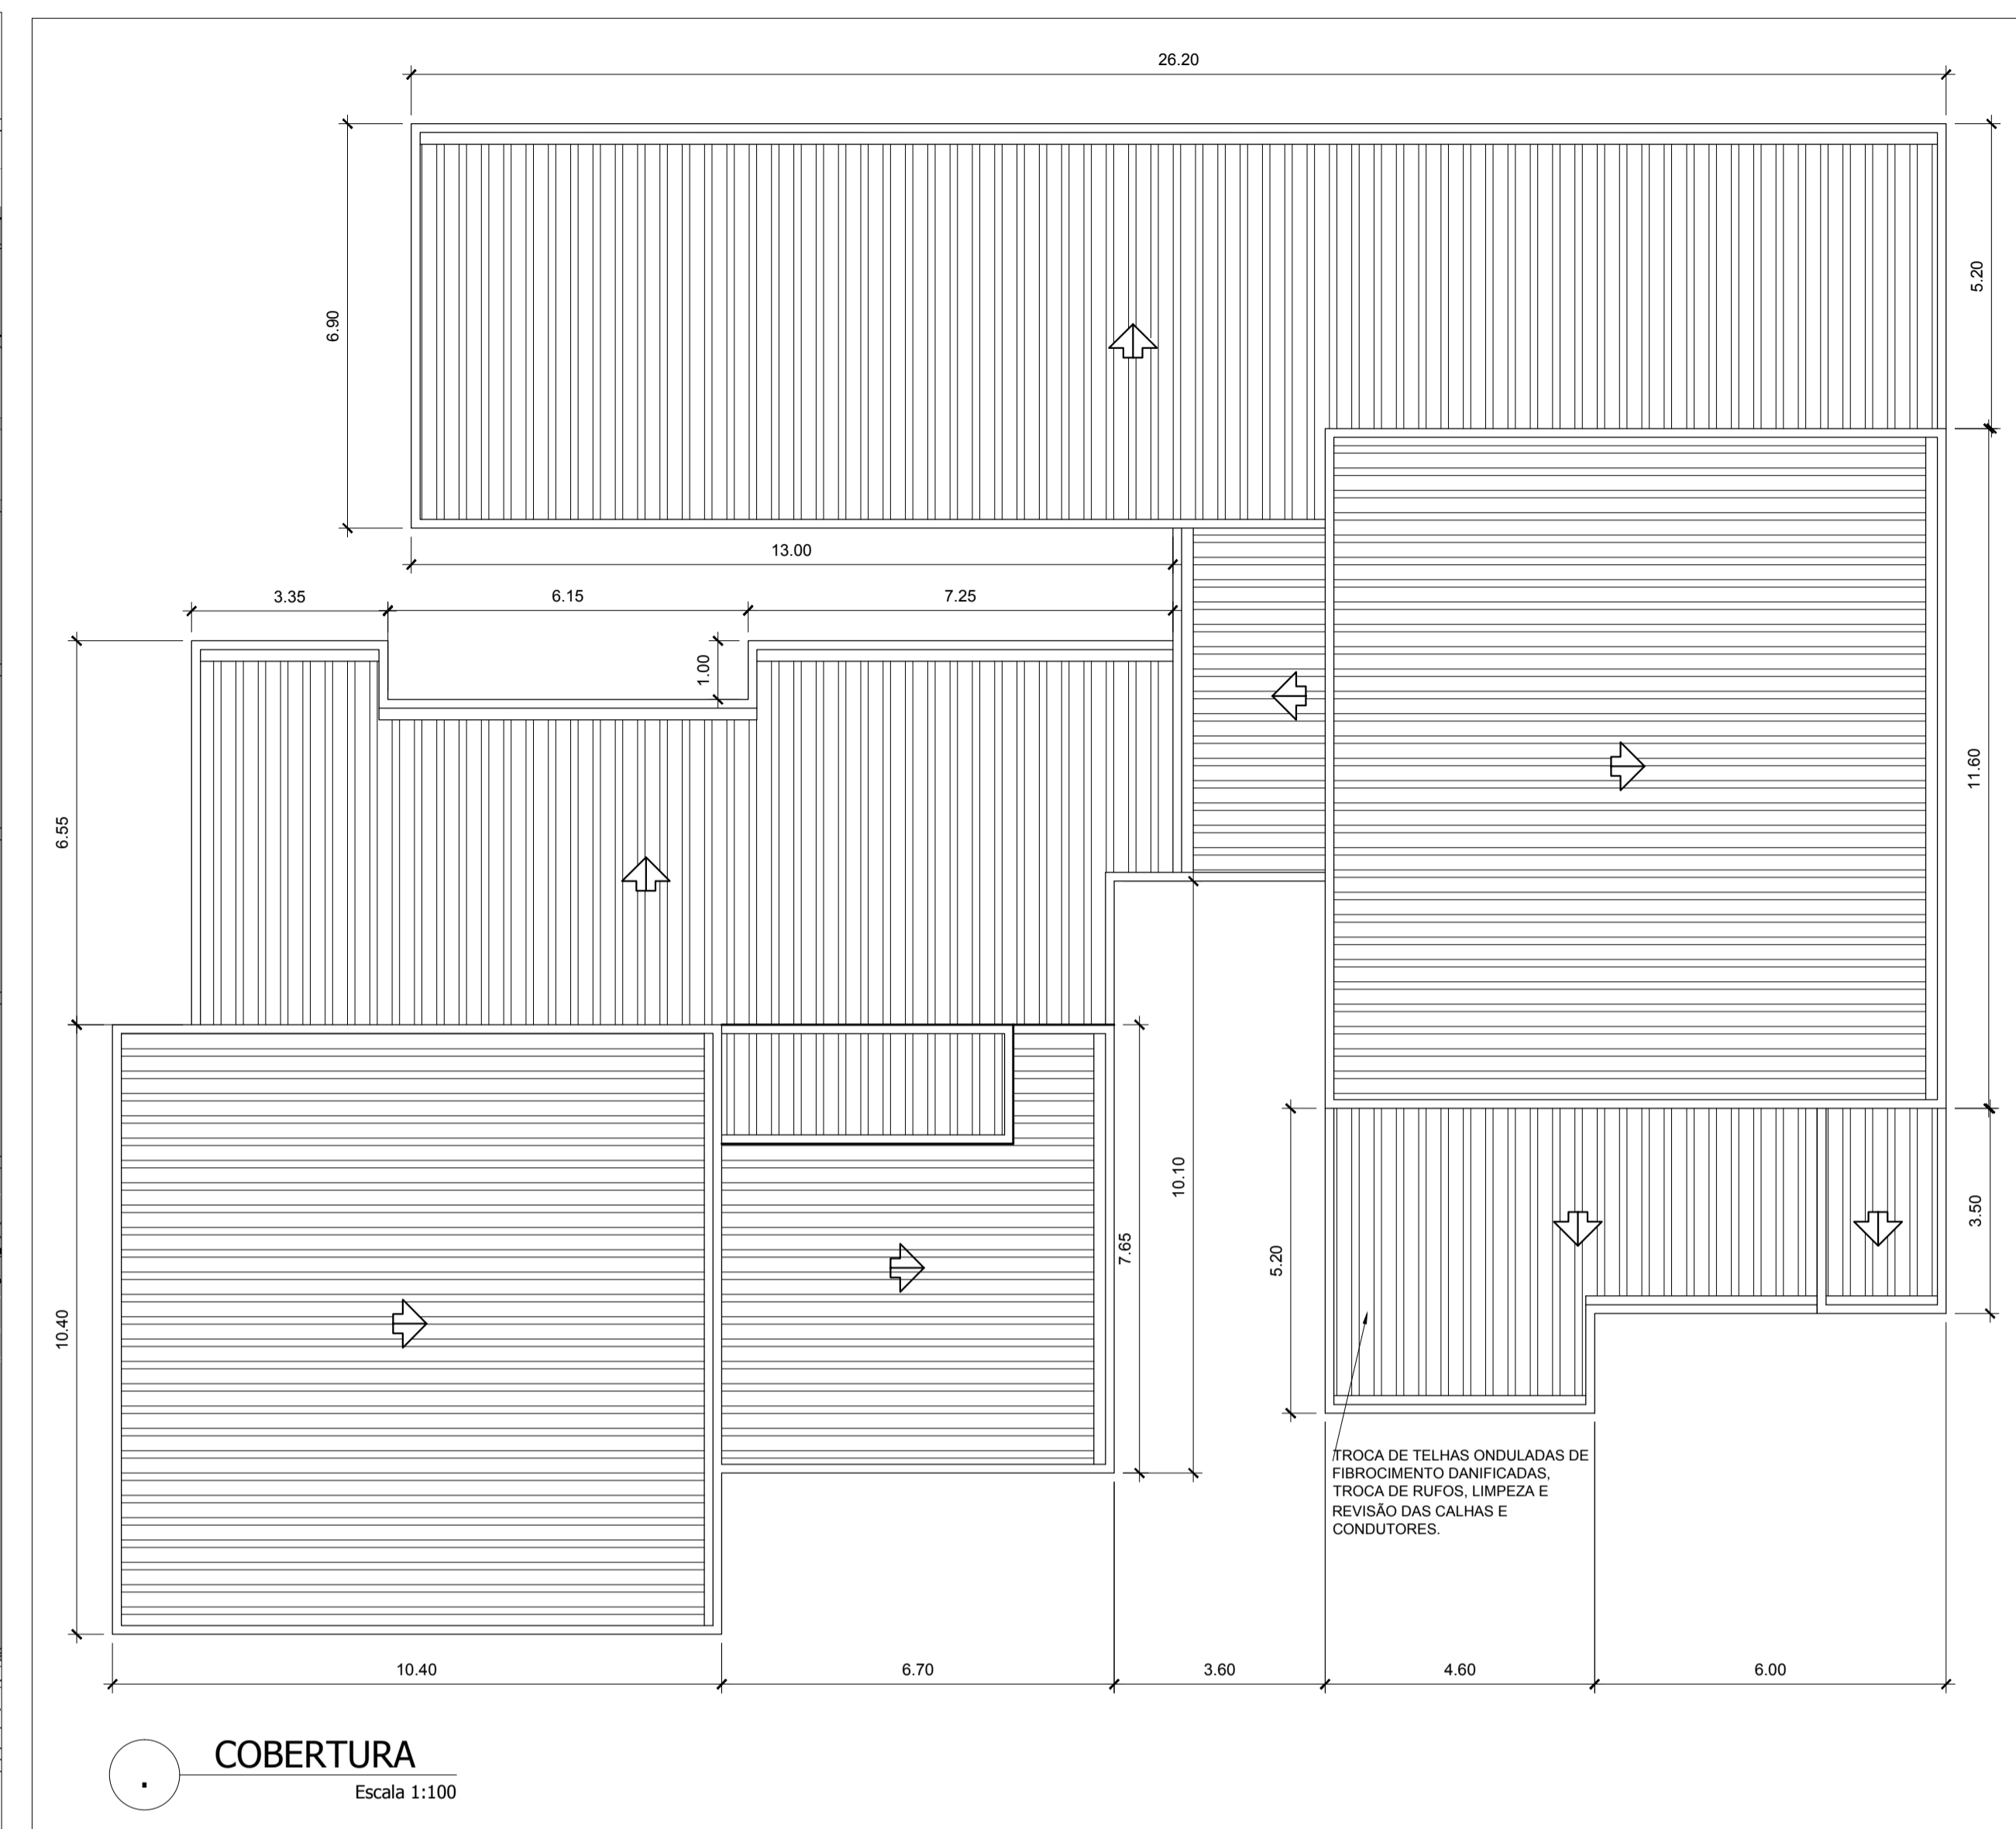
26.20

6.90

5.20

13.00

3.35

6.15

7.25

1.00

6.55

11.60

10.10

7.65

5.20

3.50

10.40

TROCA DE TELHAS ONDULADAS DE FIBROCIMENTO DANIFICADAS, TROCA DE RUFOS, LIMPEZA E REVISÃO DAS CALHAS E CONDUTORES.

10.40

6.70

3.60

4.60

6.00

.

COBERTURA
Escala 1:100